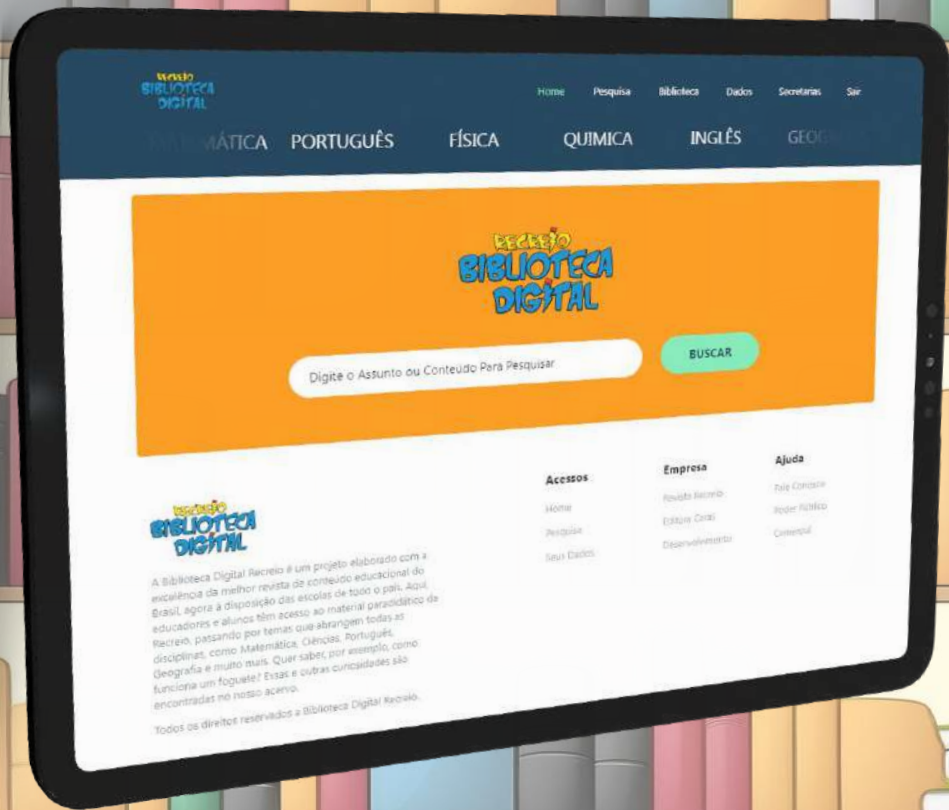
RECREIO
BIBLIOTECA
DIGITAL

Home Pesquisa Biblioteca Dados Secretarias Sair

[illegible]MÁTICA PORTUGUÊS FÍSICA QUIMICA INGLÊS GEO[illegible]

RECREIO
BIBLIOTECA
DIGITAL

Digite o Assunto ou Conteudo Para Pesquisar

BUSCAR

RECREIO
BIBLIOTECA
DIGITAL

A Biblioteca Digital Recreio é um projeto elaborado com a excelência da melhor revista de conteúdo educacional do Brasil, agora à disposição das escolas de todo o país. Aqui, educadores e alunos têm acesso ao material paradidático de Recreio, passando por temas que abrangem todas as disciplinas, como Matemática, Ciências, Português, Geografia e muito mais. Quer saber, por exemplo, como funciona um foguete? Essas e outras curiosidades são encontradas no nosso acervo.

Todos os direitos reservados a Biblioteca Digital Recreio.

Acessos
Home
Pesquisa
Seus Dados

Empresa
Revista Recreio
Editora Caras
Desenvolvimento

Ajuda
Fale Conosco
Poder Público
Comercial